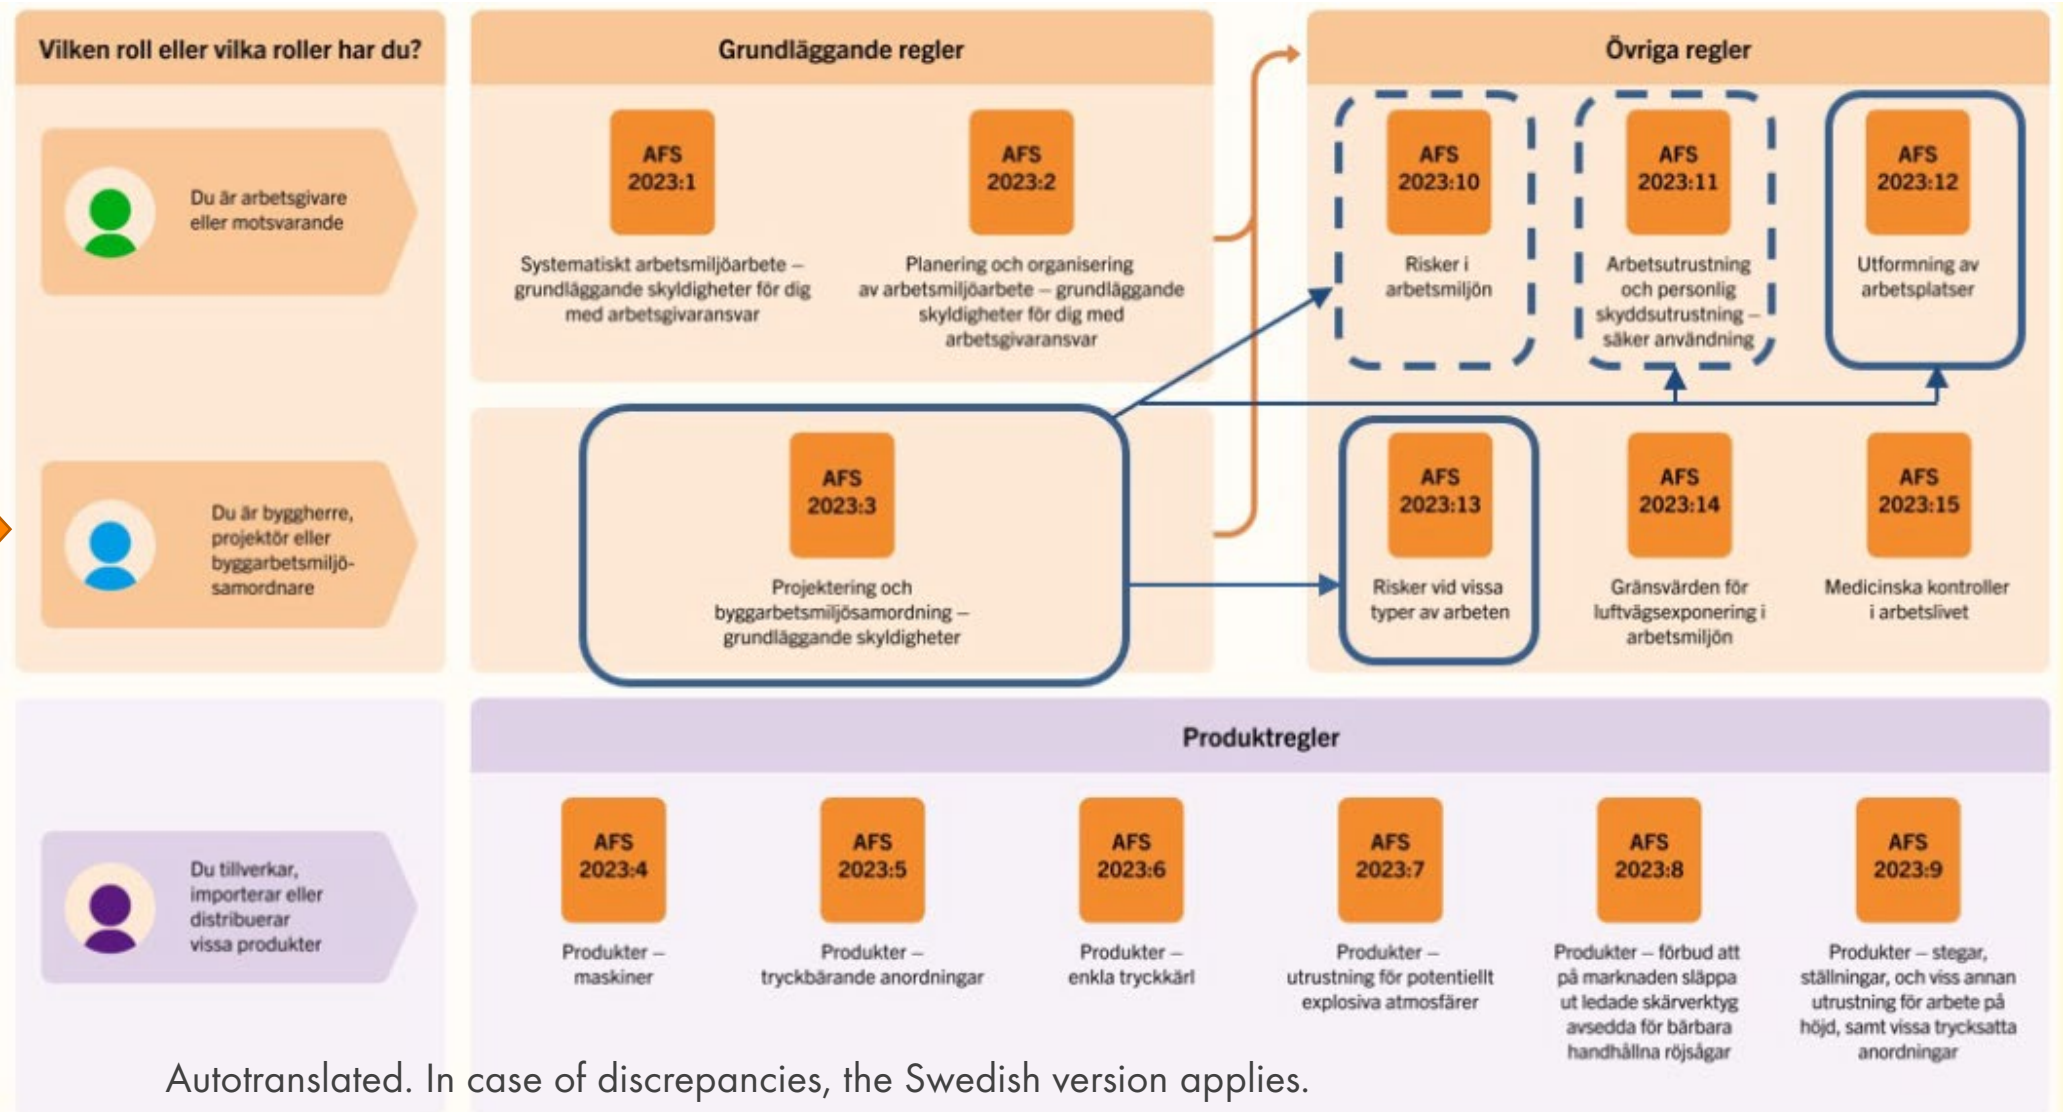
Vilken roll eller vilka roller har du?

Du är arbetsgivare eller motsvarande

Du är byggherre, projektör eller byggarbetsmiljösamordnare

Du tillverkar, importerar eller distribuerar vissa produkter

Grundläggande regler

AFS 2023:1
Systematiskt arbetsmiljöarbete – grundläggande skyldigheter för dig med arbetsgivaransvar

AFS 2023:2
Planering och organisering av arbetsmiljöarbete – grundläggande skyldigheter för dig med arbetsgivaransvar

AFS 2023:3
Projektering och byggarbetsmiljösamordning – grundläggande skyldigheter

Övriga regler

AFS 2023:10
Risker i arbetsmiljön

AFS 2023:11
Arbetsutrustning och personlig skyddsutrustning – säker användning

AFS 2023:12
Utformning av arbetsplatser

AFS 2023:13
Risker vid vissa typer av arbeten

AFS 2023:14
Gränsvärden för luftvägsexponering i arbetsmiljön

AFS 2023:15
Medicinska kontroller i arbetslivet

Produktregler

AFS 2023:4
Produkter – maskiner

AFS 2023:5
Produkter – tryckbärande anordningar

AFS 2023:6
Produkter – enkla tryckkärl

AFS 2023:7
Produkter – utrustning för potentiellt explosiva atmosfärer

AFS 2023:8
Produkter – förbud att på marknaden släppa ut ledade skärverktyg avsedda för bärbara handhållna röjsågar

AFS 2023:9
Produkter – stegar, ställningar, och viss annan utrustning för arbete på höjd, samt vissa trycksatta anordningar

Autotranslated. In case of discrepancies, the Swedish version applies.